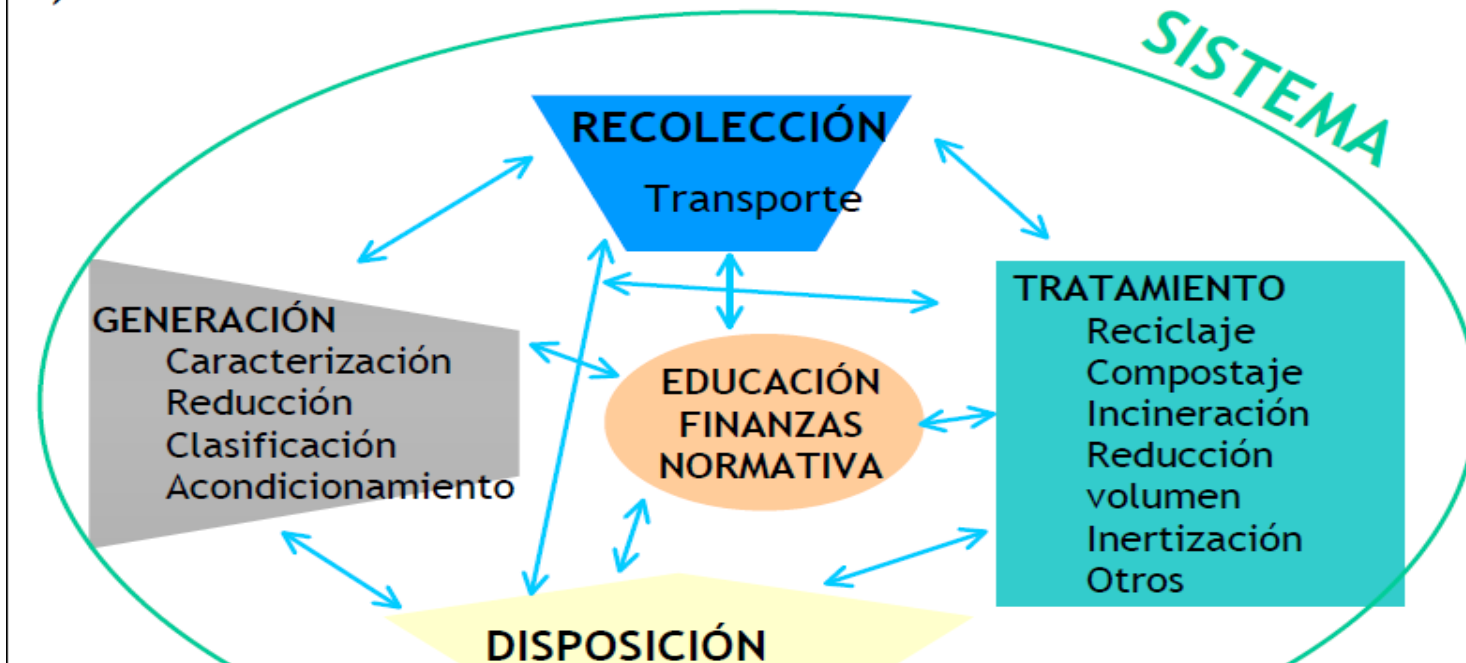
SISTEMA

RECOLECCIÓN
Transporte

GENERACIÓN
Caracterización
Reducción
Clasificación
Acondicionamiento

EDUCACIÓN
FINANZAS
NORMATIVA

TRATAMIENTO
Reciclaje
Compostaje
Incineración
Reducción volumen
Inertización
Otros

DISPOSICIÓN